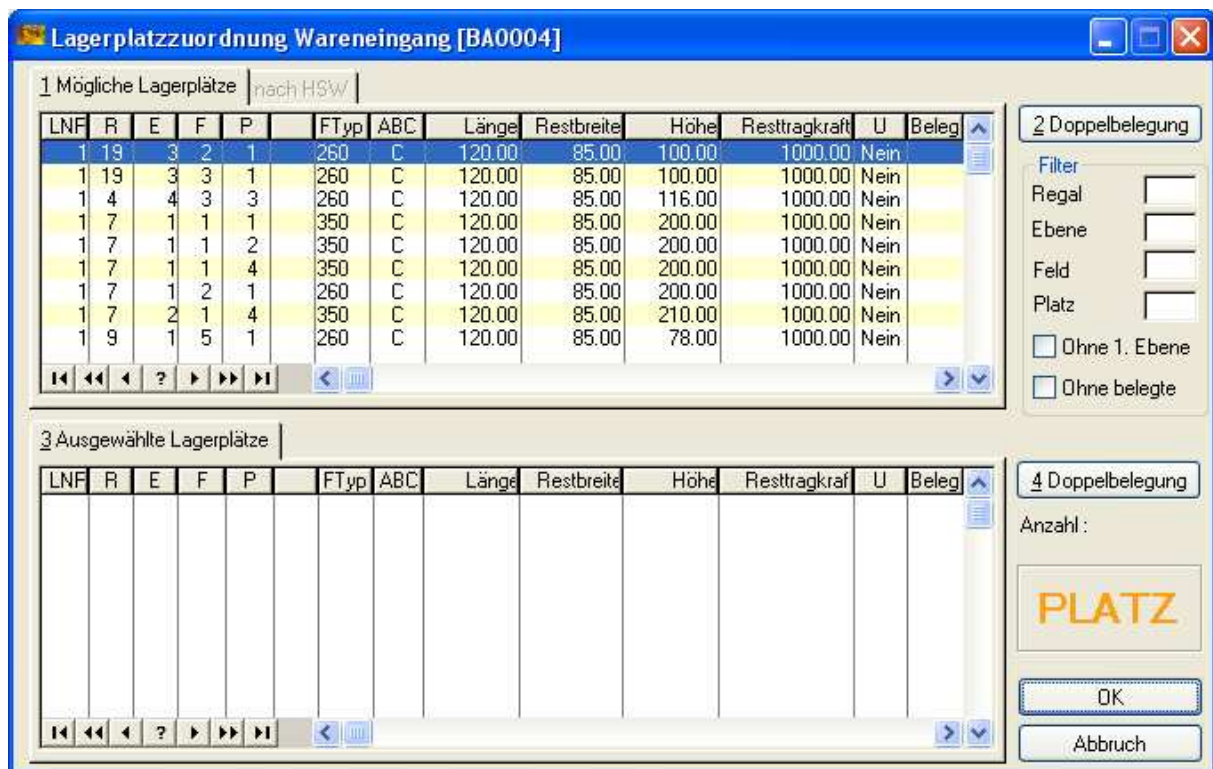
Lagerplatzzuordnung Wareneingang [BA0004]

1 Mögliche Lagerplätze | nach HSW

| LNF | R | E | F | P | | FTyp | ABC | Länge | Restbreite | Höhe | Resttragkraft | U | Beleg |
|---|---|---|---|---|---|---|---|---|---|---|---|---|---|
| 1 | 19 | 3 | 2 | 1 | | 260 | C | 120.00 | 85.00 | 100.00 | 1000.00 | Nein | |
| 1 | 19 | 3 | 3 | 1 | | 260 | C | 120.00 | 85.00 | 100.00 | 1000.00 | Nein | |
| 1 | 4 | 4 | 3 | 3 | | 260 | C | 120.00 | 85.00 | 116.00 | 1000.00 | Nein | |
| 1 | 7 | 1 | 1 | 1 | | 350 | C | 120.00 | 85.00 | 200.00 | 1000.00 | Nein | |
| 1 | 7 | 1 | 1 | 2 | | 350 | C | 120.00 | 85.00 | 200.00 | 1000.00 | Nein | |
| 1 | 7 | 1 | 1 | 4 | | 350 | C | 120.00 | 85.00 | 200.00 | 1000.00 | Nein | |
| 1 | 7 | 1 | 2 | 1 | | 260 | C | 120.00 | 85.00 | 200.00 | 1000.00 | Nein | |
| 1 | 7 | 2 | 1 | 4 | | 350 | C | 120.00 | 85.00 | 210.00 | 1000.00 | Nein | |
| 1 | 9 | 1 | 5 | 1 | | 260 | C | 120.00 | 85.00 | 78.00 | 1000.00 | Nein | |

?

2 Doppelbelegung

Filter
Regal
Ebene
Feld
Platz
Ohne 1. Ebene
Ohne belegte

3 Ausgewählte Lagerplätze

| LNF | R | E | F | P | | FTyp | ABC | Länge | Restbreite | Höhe | Resttragkraf | U | Beleg |
|---|---|---|---|---|---|---|---|---|---|---|---|---|---|

?

4 Doppelbelegung

Anzahl :

PLATZ

OK

Abbruch